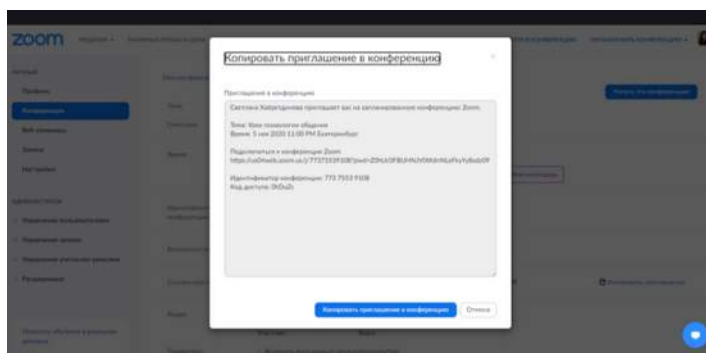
zoom

Копировать приглашение в конференцию

Приглашение в конференцию

Светлана Хабргдинова приглашает вас на запланированную конференцию: Zoom.

Тема: Кейс технологии обучения
Время: 5 сен 2020 11:00 PM Екатеринбург

Подключиться к конференции Zoom
https://us04web.zoom.us/j/7737559108?pwd=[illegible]

Идентификатор конференции: 773 7553 9108
Код доступа: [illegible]

Копировать приглашение в конференцию
Отмена

Профиль
Конференции
Веб-семинары
Записи
Настройки